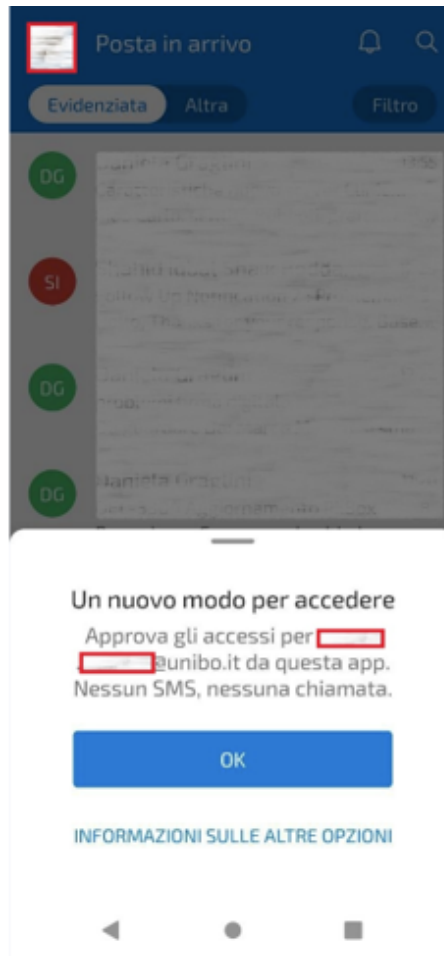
Posta in arrivo

Evidenziata Altra Filtro

DG

SI

DG

DG

Un nuovo modo per accedere

Approva gli accessi per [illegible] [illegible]@unibo.it da questa app. Nessun SMS, nessuna chiamata.

OK

INFORMAZIONI SULLE ALTRE OPZIONI